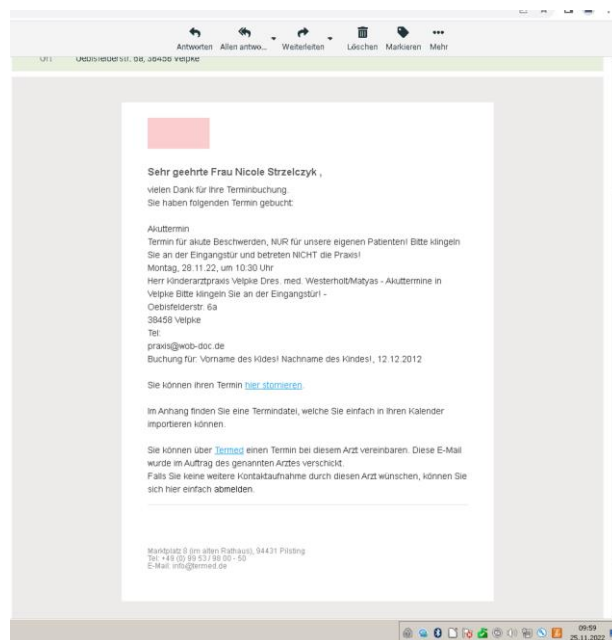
Antworten Allen antwo... Weiterleiten Löschen Markieren Mehr

Ort Oebisfelderstr. 6a, 38458 Velpke

Sehr geehrte Frau Nicole Strzelczyk ,

vielen Dank für Ihre Terminbuchung.
Sie haben folgenden Termin gebucht:

Akuttermin
Termin für akute Beschwerden, NUR für unsere eigenen Patienten! Bitte klingeln Sie an der Eingangstür und betreten NICHT die Praxis!
Montag, 28.11.22, um 10:30 Uhr
Herr Kinderarztpraxis Velpke Dres. med. Westerholt/Matyas - Akuttermine in Velpke Bitte klingeln Sie an der Eingangstür! -
Oebisfelderstr. 6a
38458 Velpke
Tel:
praxis@wob-doc.de
Buchung für: Vorname des Kides! Nachname des Kindes!, 12.12.2012

Sie können Ihren Termin hier stornieren.

Im Anhang finden Sie eine Termindatei, welche Sie einfach in Ihren Kalender importieren können.

Sie können über Termed einen Termin bei diesem Arzt vereinbaren. Diese E-Mail wurde im Auftrag des genannten Arztes verschickt.
Falls Sie keine weitere Kontaktaufnahme durch diesen Arzt wünschen, können Sie sich hier einfach abmelden.

Marktplatz 8 (im alten Rathaus), 94431 Pilsting
Tel: +49 (0) 99 53 / 98 00 - 50
E-Mail: info@termed.de

09:59
25.11.2022